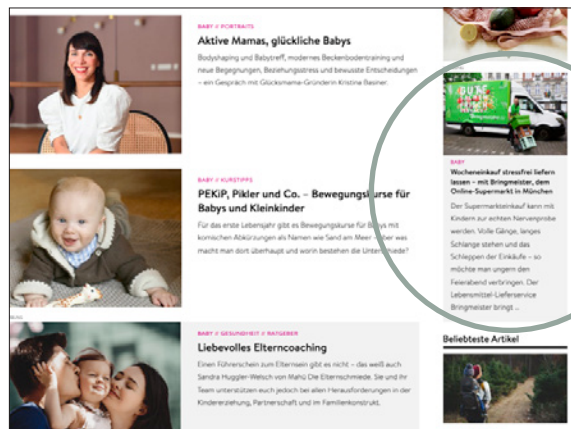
BABY // PORTRAITS

Aktive Mamas, glückliche Babys

Bodyshaping und Babytreff, modernes Beckenbodentraining und neue Begegnungen, Beziehungsstress und bewusste Entscheidungen – ein Gespräch mit Glücksmama-Gründerin Kristina Basner.

BABY // KURSTIPPS

PEKiP, Pikler und Co. – Bewegungskurse für Babys und Kleinkinder

Für das erste Lebensjahr gibt es Bewegungskurse für Babys mit komischen Abkürzungen als Namen wie Sand am Meer – aber was macht man dort überhaupt und worin bestehen die Unterschiede?

BABY // GESUNDHEIT // RATGEBER

Liebevolles Elterncoaching

Einen Führerschein zum Elternsein gibt es nicht – das weiß auch Sandra Huggler-Welsch von Mahü Die Elternschmiede. Sie und ihr Team unterstützen euch jedoch bei allen Herausforderungen in der Kindererziehung, Partnerschaft und im Familienkonstrukt.

BABY

Wocheneinkauf stressfrei liefern lassen – mit Bringmeister, dem Online-Supermarkt in München

Der Supermarkteinkauf kann mit Kindern zur echten Nervenprobe werden. Volle Gänge, langes Schlange stehen und das Schleppen der Einkäufe – so möchte man ungern den Feierabend verbringen. Der Lebensmittel-Lieferservice Bringmeister bringt ...

Beliebteste Artikel